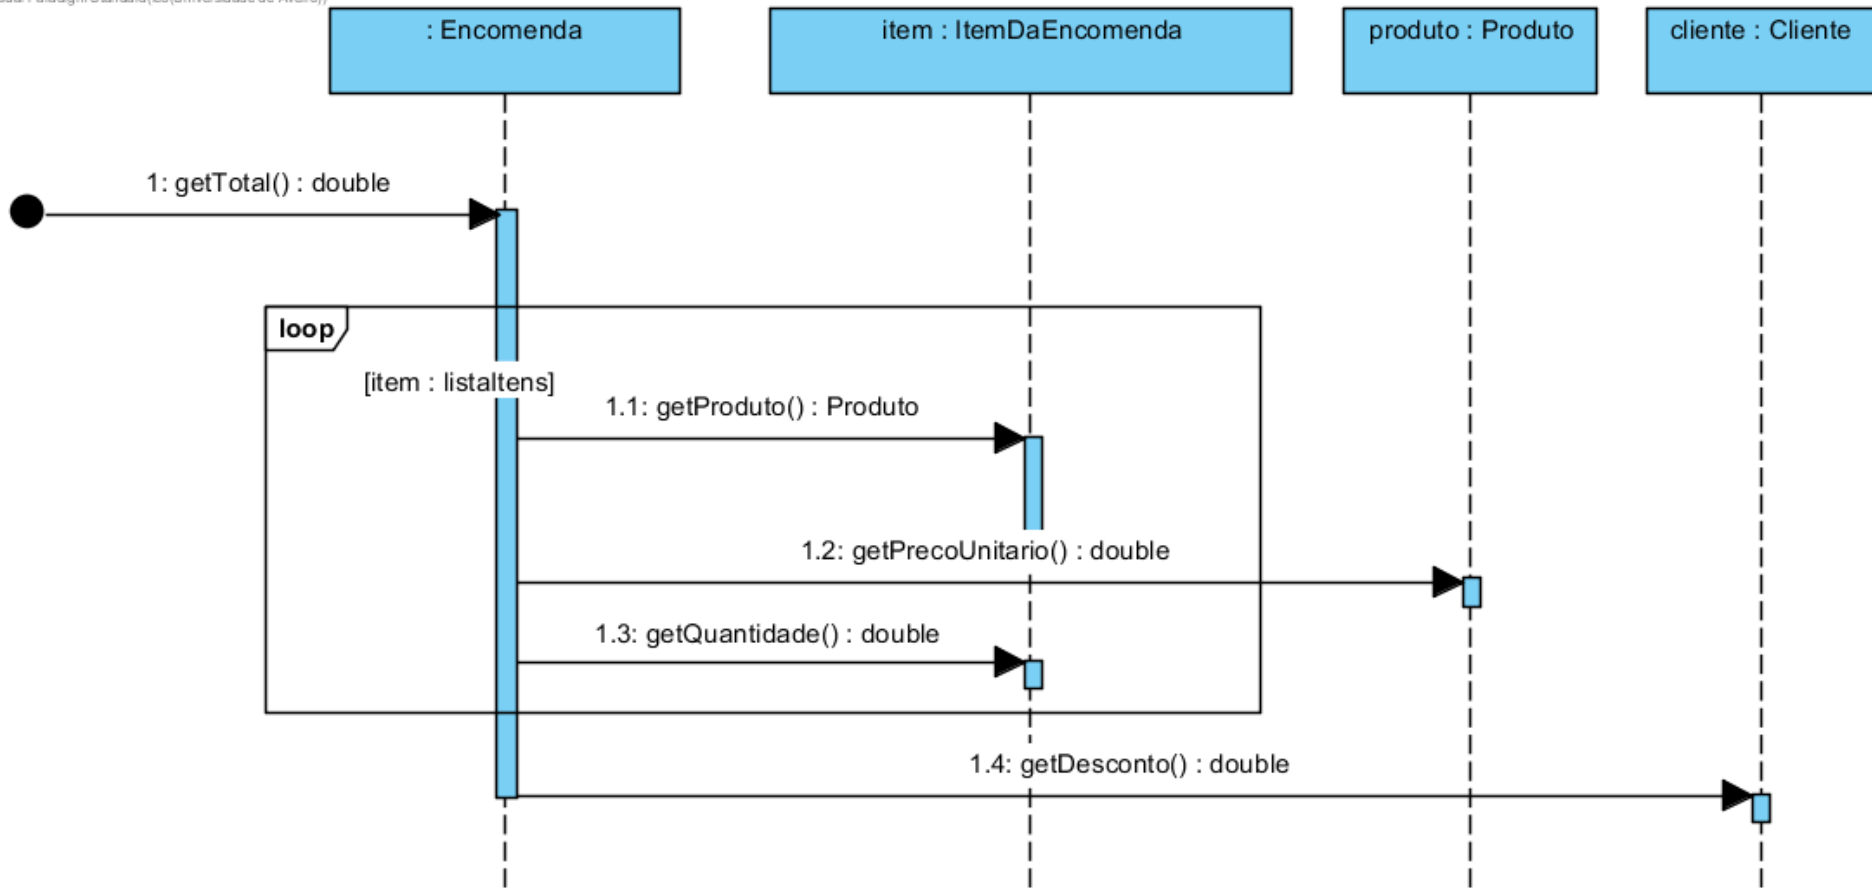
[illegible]

: Encomenda

item : ItemDaEncomenda

produto : Produto

cliente : Cliente

1: getTotal() : double

loop

[item : listaItens]

1.1: getProduto() : Produto

1.2: getPrecoUnitario() : double

1.3: getQuantidade() : double

1.4: getDesconto() : double